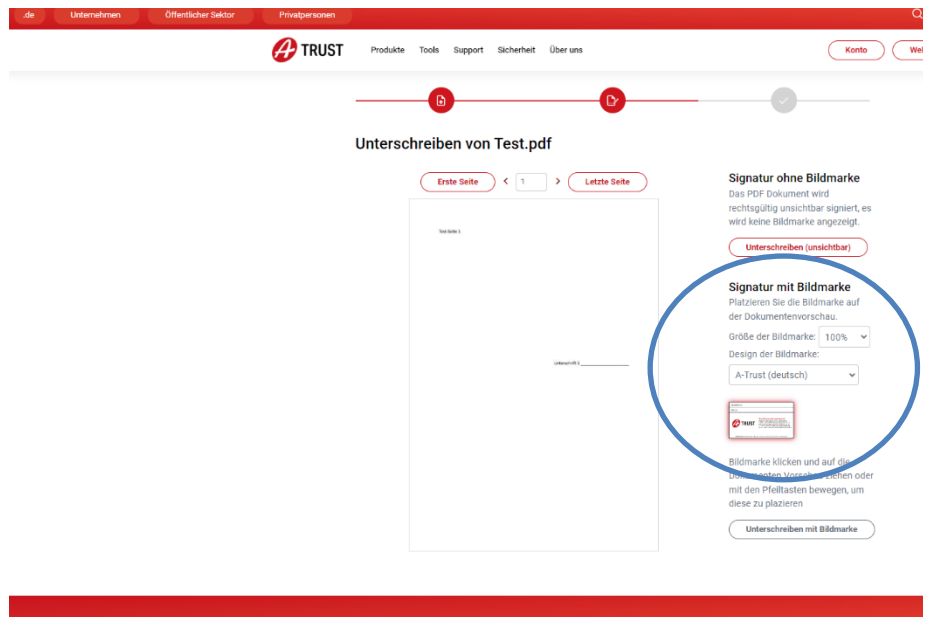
.de Unternehmen Öffentlicher Sektor Privatpersonen

A-TRUST Produkte Tools Support Sicherheit Über uns

Konto Wei

Unterschreiben von Test.pdf

Erste Seite < 1 > Letzte Seite

Test Seite 1

Unterschrift 1: ______________

Signatur ohne Bildmarke

Das PDF Dokument wird rechtsgültig unsichtbar signiert, es wird keine Bildmarke angezeigt.

Unterschreiben (unsichtbar)

Signatur mit Bildmarke

Platzieren Sie die Bildmarke auf der Dokumentenvorschau.

Größe der Bildmarke: 100%

Design der Bildmarke:

A-Trust (deutsch)

A TRUST

Bildmarke klicken und auf die Dokumentenvorschau ziehen oder mit den Pfeiltasten bewegen, um diese zu plazieren

Unterschreiben mit Bildmarke